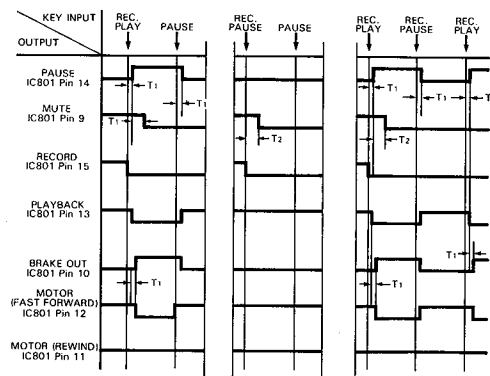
KEY INPUT
OUTPUT

REC. PLAY
PAUSE

REC. PAUSE
PAUSE

REC. PLAY
REC. PAUSE
REC. PLAY

PAUSE IC801 Pin 14
$T_1$
$T_1$
$T_1$
$T_1$
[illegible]

MUTE IC801 Pin 9
$T_1$
$T_2$
$T_2$

RECORD IC801 Pin 15

PLAYBACK IC801 Pin 13

BRAKE OUT IC801 Pin 10
$T_1$
$T_1$
$T_1$

MOTOR (FAST FORWARD) IC801 Pin 12

MOTOR (REWIND) IC801 Pin 11